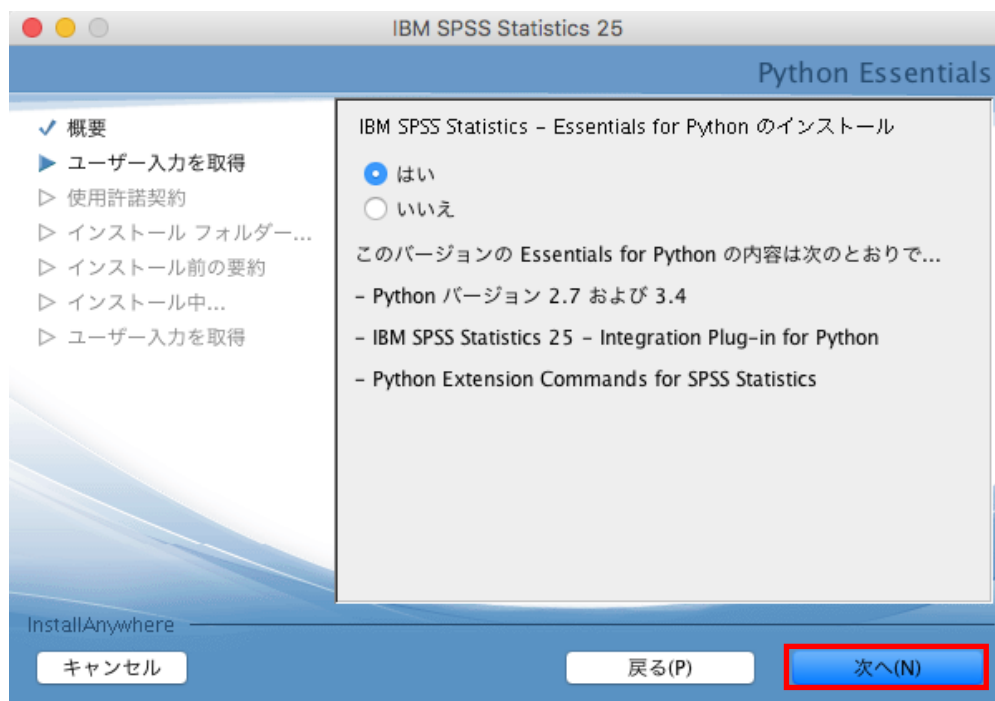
IBM SPSS Statistics 25

Python Essentials

✓ 概要
▶ ユーザー入力を取得
▷ 使用許諾契約
▷ インストール フォルダー...
▷ インストール前の要約
▷ インストール中...
▷ ユーザー入力を取得

IBM SPSS Statistics - Essentials for Python のインストール

はい
いいえ

このバージョンの Essentials for Python の内容は次のとおりで...

- Python バージョン 2.7 および 3.4

- IBM SPSS Statistics 25 - Integration Plug-in for Python

- Python Extension Commands for SPSS Statistics

InstallAnywhere

キャンセル

戻る(P)

次へ(N)